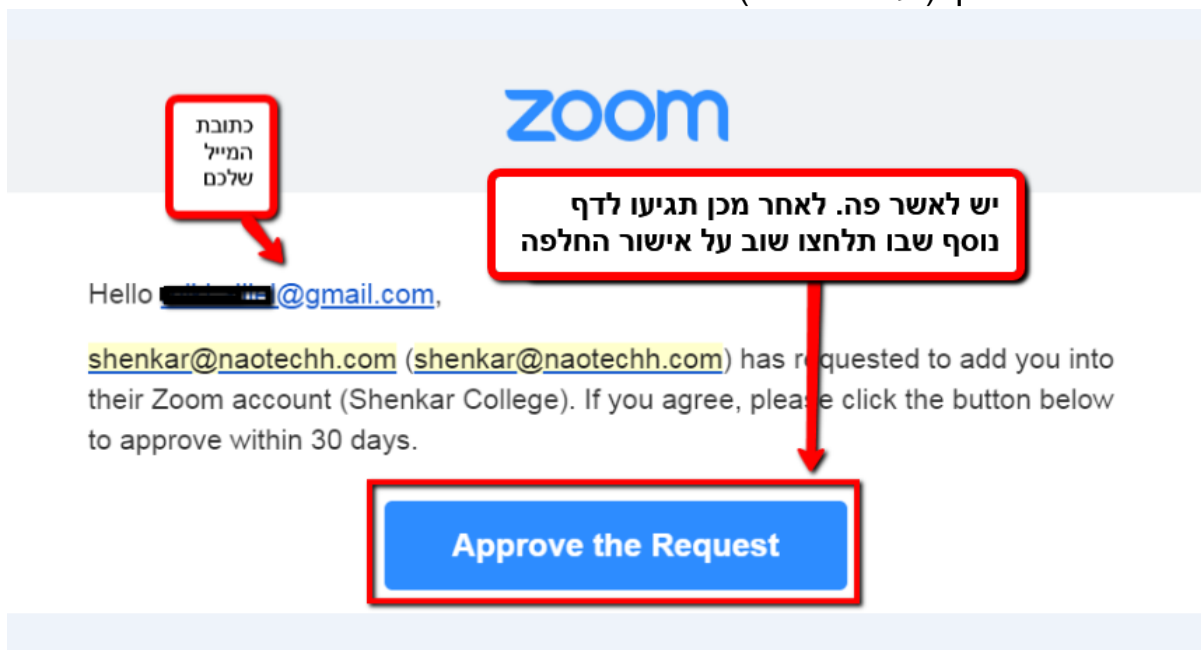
zoom

כתובת המייל שלכם

יש לאשר פה. לאחר מכן תגיעו לדף נוסף שבו תלחצו שוב על אישור החלפה

Hello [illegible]@gmail.com,

shenkar@naotechh.com (shenkar@naotechh.com) has requested to add you into their Zoom account (Shenkar College). If you agree, please click the button below to approve within 30 days.

Approve the Request